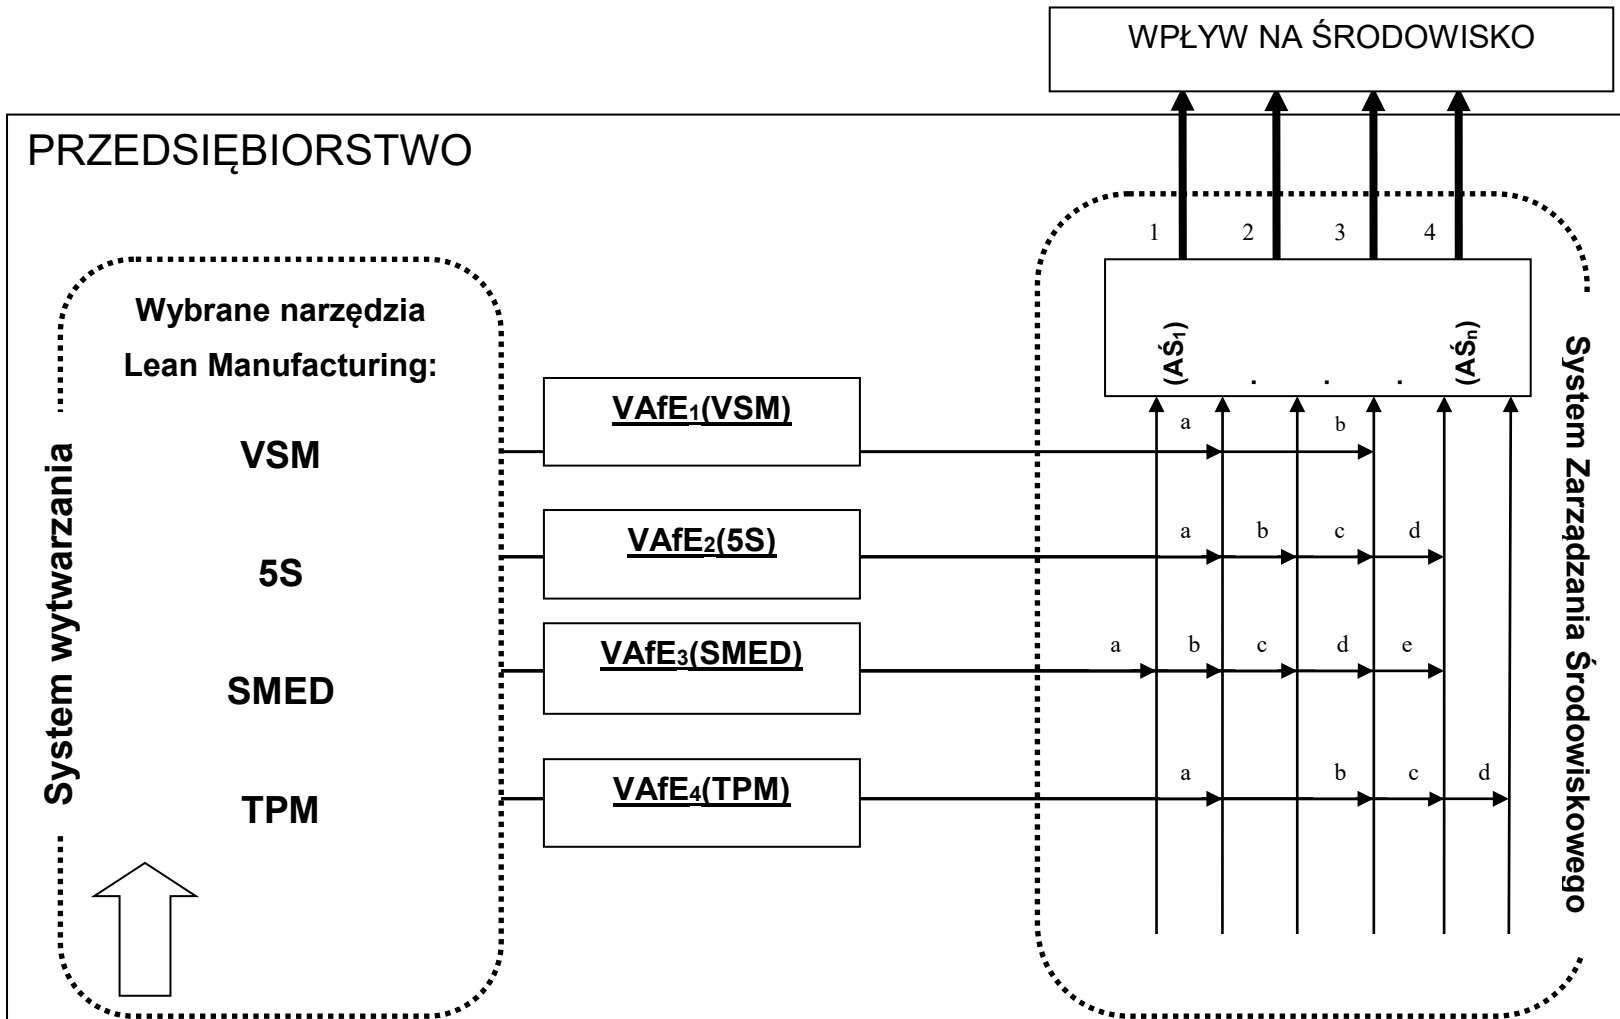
WPŁYW NA ŚRODOWISKO

PRZEDSIĘBIORSTWO

System wytwarzania

Wybrane narzędzia Lean Manufacturing:

VSM

5S

SMED

TPM

$VAfE_1$(VSM)

$VAfE_2$(5S)

$VAfE_3$(SMED)

$VAfE_4$(TPM)

1 2 3 4

($AŚ_1$) . . . ($AŚ_n$)

a b

a b c d

a b c d e

a b c d

System Zarządzania Środowiskowego